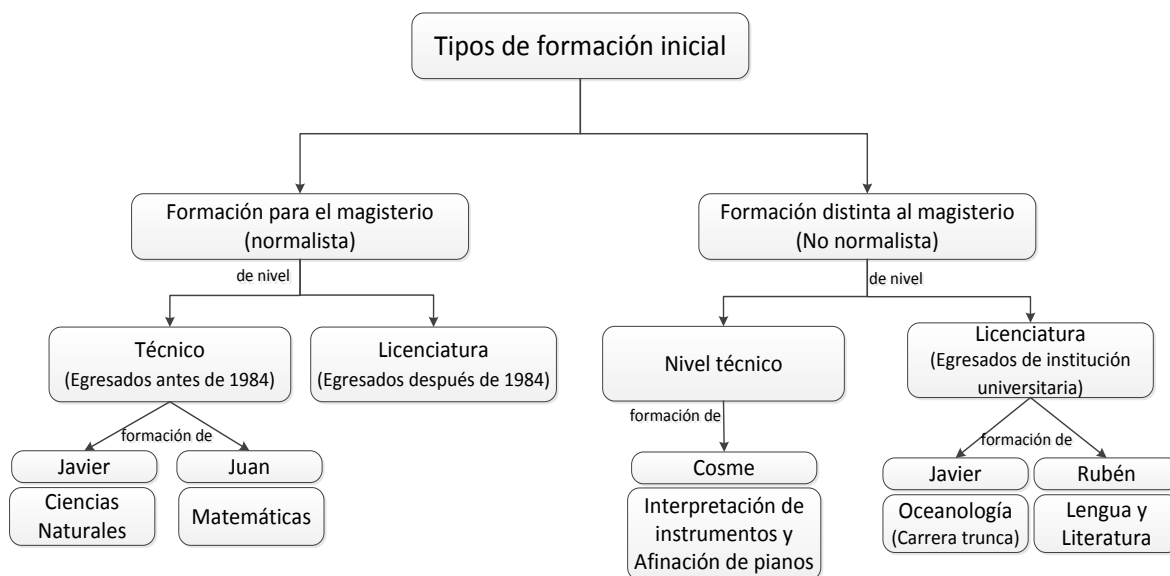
Tipos de formación inicial

Formación para el magisterio (normalista)

de nivel

Técnico (Egresados antes de 1984)

formación de

Javier

Ciencias Naturales

Juan

Matemáticas

Licenciatura (Egresados después de 1984)

Formación distinta al magisterio (No normalista)

de nivel

Nivel técnico

formación de

Cosme

Interpretación de instrumentos y Afinación de pianos

Licenciatura (Egresados de institución universitaria)

formación de

Javier

Oceanología (Carrera trunca)

Rubén

Lengua y Literatura